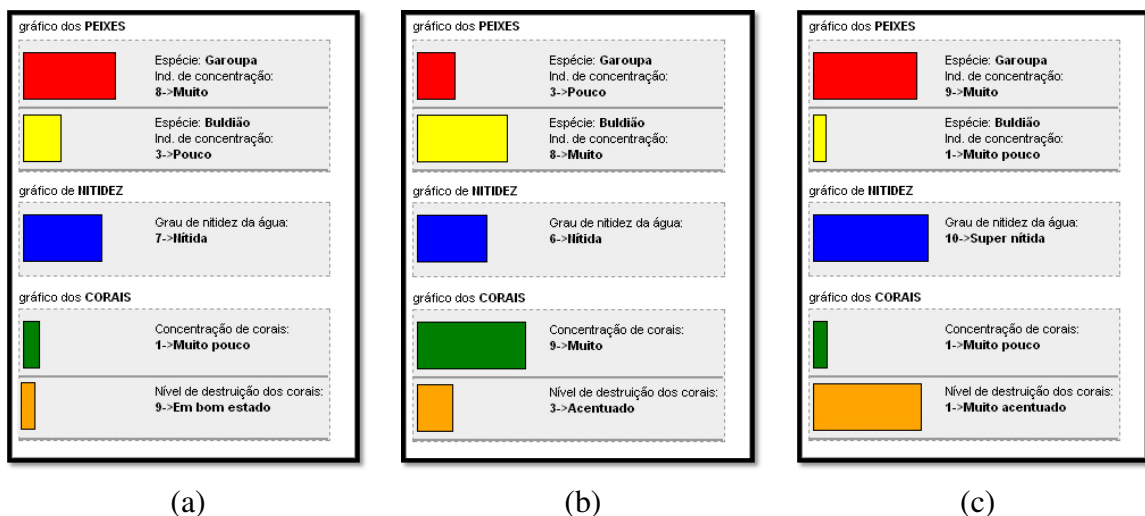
gráfico dos **PEIXES**

Espécie: **Garoupa**
Ind. de concentração:
**8->Muito**

Espécie: **Buldião**
Ind. de concentração:
**3->Pouco**

gráfico de **NITIDEZ**

Grau de nitidez da água:
**7->Nítida**

gráfico dos **CORAIS**

Concentração de corais:
**1->Muito pouco**

Nível de destruição dos corais:
**9->Em bom estado**

(a)

gráfico dos **PEIXES**

Espécie: **Garoupa**
Ind. de concentração:
**3->Pouco**

Espécie: **Buldião**
Ind. de concentração:
**8->Muito**

gráfico de **NITIDEZ**

Grau de nitidez da água:
**6->Nítida**

gráfico dos **CORAIS**

Concentração de corais:
**9->Muito**

Nível de destruição dos corais:
**3->Acentuado**

(b)

gráfico dos **PEIXES**

Espécie: **Garoupa**
Ind. de concentração:
**9->Muito**

Espécie: **Buldião**
Ind. de concentração:
**1->Muito pouco**

gráfico de **NITIDEZ**

Grau de nitidez da água:
**10->Super nítida**

gráfico dos **CORAIS**

Concentração de corais:
**1->Muito pouco**

Nível de destruição dos corais:
**1->Muito acentuado**

(c)